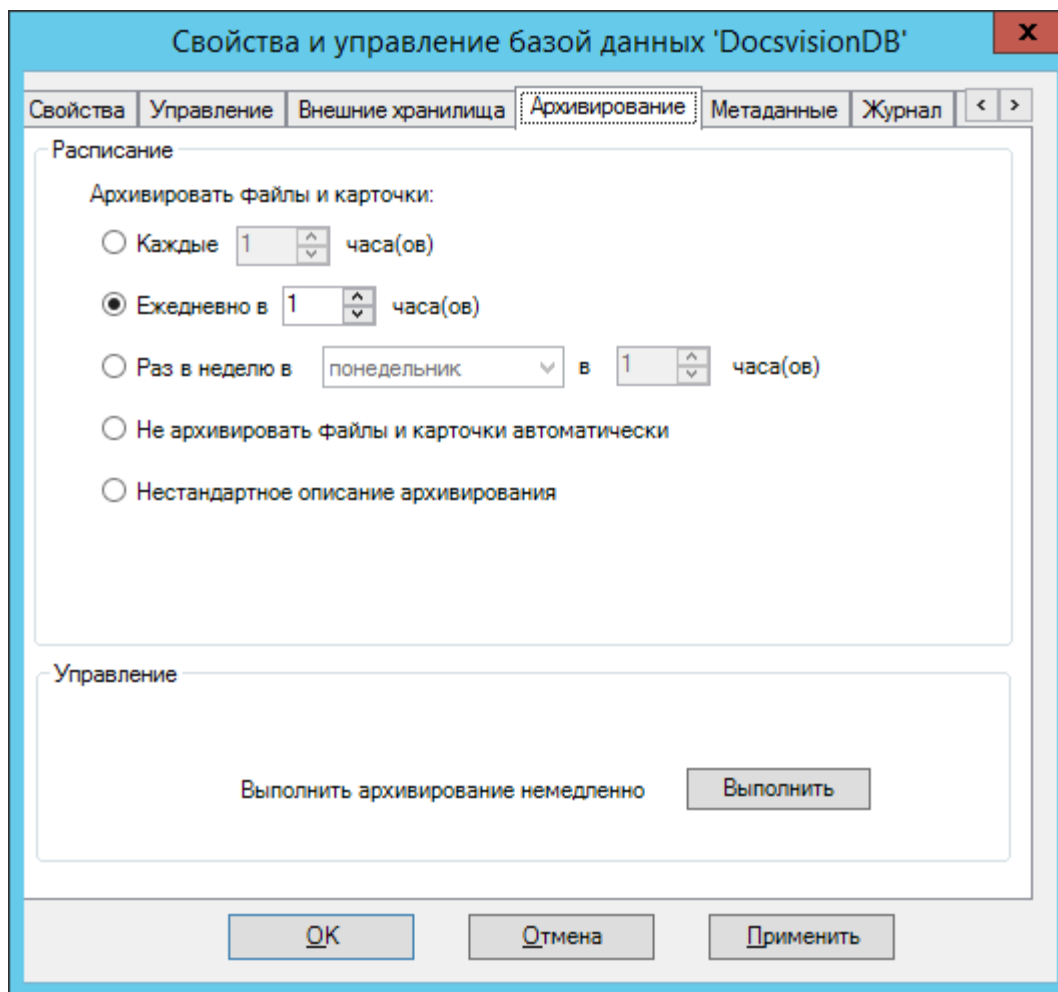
Свойства и управление базой данных 'DocsvisionDB'

x

Свойства | Управление | Внешние хранилища | Архивирование | Метаданные | Журнал

Расписание

Архивировать файлы и карточки:

Каждые 1 часа(ов)

Ежедневно в 1 часа(ов)

Раз в неделю в понедельник в 1 часа(ов)

Не архивировать файлы и карточки автоматически

Нестандартное описание архивирования

Управление

Выполнить архивирование немедленно Выполнить

OK Отмена Применить